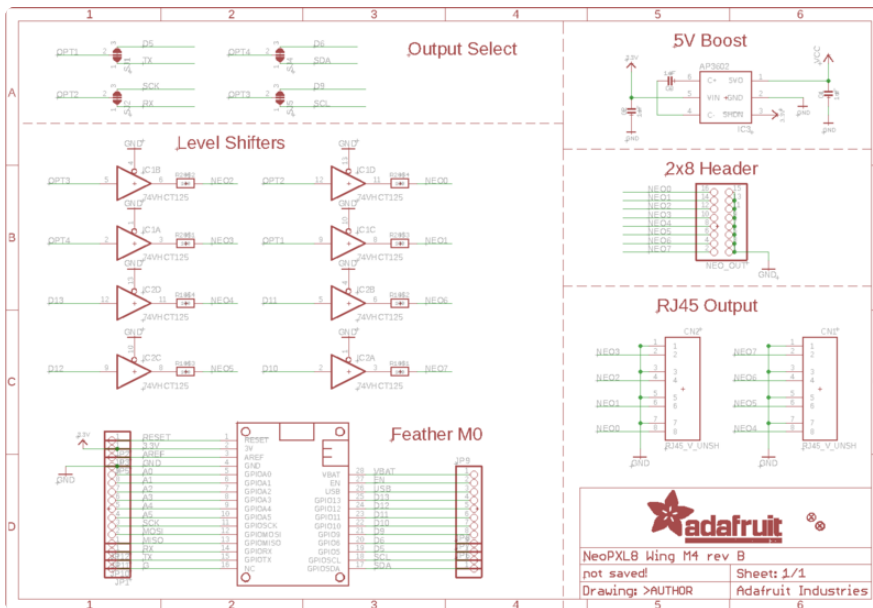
1 2 3 4 5 6

A B C D

Output Select

OPT1 D5 TX
OPT4 D6 SDA
OPT2 SCK RX
OPT3 D9 SCL

5V Boost

AP3602
C+ 5VO
VIN GND
C- SHDN
IC5

Level Shifters

GND
IC3B
OPT3 NEO2
74VHCT125
IC1D
OPT2 NEO0
74VHCT125
IC1A
OPT4 NEO3
74VHCT125
IC1C
OPT1 NEO1
74VHCT125
IC3D
D13 NEO4
74VHCT125
IC2B
D11 NEO6
74VHCT125
IC2C
D12 NEO5
74VHCT125
IC2A
D10 NEO7
74VHCT125

2x8 Header

NEO0
NEO1
NEO2
NEO3
NEO4
NEO5
NEO6
NEO7
NEO_OUT
GND

RJ45 Output

CN2
NEO3
NEO2
NEO1
NEO0
GND
RJ45_V_UNSH

CN1
NEO7
NEO6
NEO5
NEO4
GND
RJ45_V_UNSH

Feather M0

RESET
3.3V
AREF
GND
A0
A1
A2
A3
A4
A5
SCK
MOSI
MISO
RX
TX
D
JP1

RESET
3V
AREF
GND
GPIOA0
GPIOA1
GPIOA2
GPIOA3
GPIOA4
GPIOA5
GPIOSCK
GPIOMOSI
GPIOMISO
GPIORX
GPIOTX
NC

VBAT
EN
USB
GPIO13
GPIO12
GPIO11
GPIO10
GPIO9
GPIO6
GPIO5
GPIOSCL
GPIOSDA

VBAT
EN
USB
D13
D12
D11
D10
D9
D6
D5
SCL
SDA
JP3

adafruit

NeoPXL8 Wing M4 rev B
not saved!
Sheet: 1/1
Drawing: >AUTHOR
Adafruit Industries